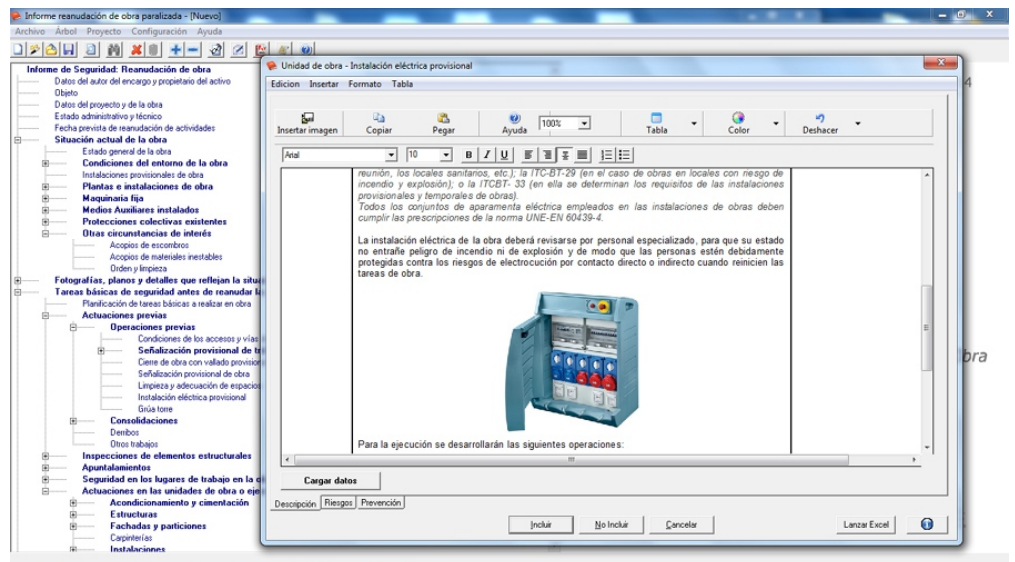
Informe reanudación de obra paralizada - [Nuevo]
Archivo Árbol Proyecto Configuración Ayuda

Informe de Seguridad: Reanudación de obra
Datos del autor del encargo y propietario del activo
Objeto
Datos del proyecto y de la obra
Estado administrativo y técnico
Fecha prevista de reanudación de actividades
Situación actual de la obra
Estado general de la obra
Condiciones del entorno de la obra
Instalaciones provisionales de obra
Plantas e instalaciones de obra
Maquinaria fija
Medios Auxiliares instalados
Protecciones colectivas existentes
Otras circunstancias de interés
Acopios de escombros
Acopios de materiales inestables
Orden y limpieza
Fotografías, planos y detalles que reflejan la situa
Tareas básicas de seguridad antes de reanudar la
Planificación de tareas básicas a realizar en obra
Actuaciones previas
Operaciones previas
Condiciones de los accesos y vías
Señalización provisional de tr
Cierre de obra con vallado provisior
Señalización provisional de obra
Limpieza y adecuación de espacios
Instalación eléctrica provisional
Grúa torre
Consolidaciones
Derribos
Otros trabajos
Inspecciones de elementos estructurales
Apuntalamientos
Seguridad en los lugares de trabajo en la d
Actuaciones en las unidades de obra o eje
Acondicionamiento y cimentación
Estructuras
Fachadas y particiones
Carpinterías
Instalaciones

Unidad de obra - Instalación eléctrica provisional
Edicion Insertar Formato Tabla
Insertar imagen Copiar Pegar Ayuda 100% Tabla Color Deshacer
Arial 10 B I U

reunión, los locales sanitarios, etc.); la ITC-BT-29 (en el caso de obras en locales con riesgo de incendio y explosión); o la ITCBT- 33 (en ella se determinan los requisitos de las instalaciones provisionales y temporales de obras).
Todos los conjuntos de aparamenta eléctrica empleados en las instalaciones de obras deben cumplir las prescripciones de la norma UNE-EN 60439-4.

La instalación eléctrica de la obra deberá revisarse por personal especializado, para que su estado no entrañe peligro de incendio ni de explosión y de modo que las personas estén debidamente protegidas contra los riesgos de electrocución por contacto directo o indirecto cuando reinicien las tareas de obra.

Para la ejecución se desarrollarán las siguientes operaciones:

Cargar datos
Descripción Riesgos Prevención
Incluir No Incluir Cancelar Lanzar Excel

bra